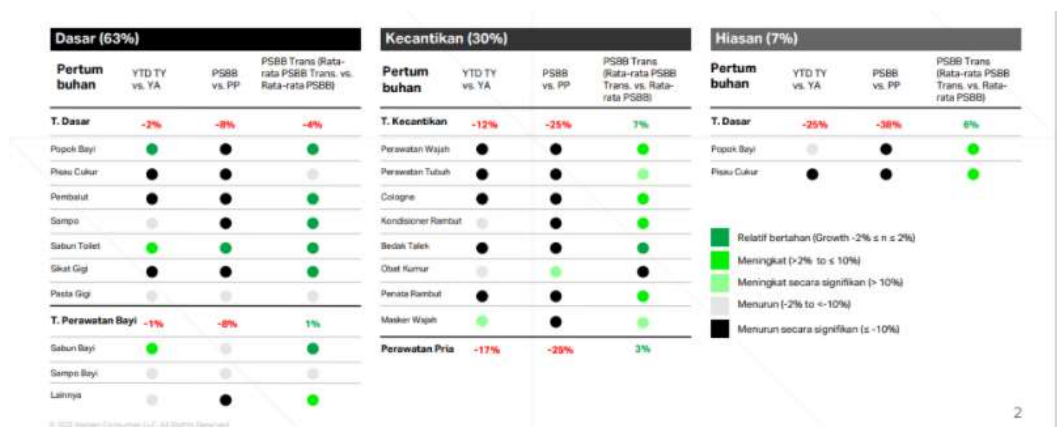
Dasar (63%)

| Pertumbuhan | YTD TY vs. YA | PSBB vs. PP | PSBB Trans (Rata-rata PSBB Trans. vs. Rata-rata PSBB) |
|---|---|---|---|
| T. Dasar | -2% | -8% | -4% |
| Popok Bayi | | | |
| Pisau Cukur | | | |
| Pembalut | | | |
| Sampo | | | |
| Sabun Toilet | | | |
| Sikat Gigi | | | |
| Pasta Gigi | | | |
| T. Perawatan Bayi | -1% | -8% | 1% |
| Sabun Bayi | | | |
| Sampo Bayi | | | |
| Lainnya | | | |

Kecantikan (30%)

| Pertumbuhan | YTD TY vs. YA | PSBB vs. PP | PSBB Trans (Rata-rata PSBB Trans. vs. Rata-rata PSBB) |
|---|---|---|---|
| T. Kecantikan | -12% | -25% | 7% |
| Perawatan Wajah | | | |
| Perawatan Tubuh | | | |
| Cologne | | | |
| Kondisioner Rambut | | | |
| Bedak Talek | | | |
| Obat Kumur | | | |
| Penata Rambut | | | |
| Masker Wajah | | | |
| Perawatan Pria | -17% | -25% | 3% |

Hiasan (7%)

| Pertumbuhan | YTD TY vs. YA | PSBB vs. PP | PSBB Trans (Rata-rata PSBB Trans. vs. Rata-rata PSBB) |
|---|---|---|---|
| T. Dasar | -25% | -38% | 6% |
| Popok Bayi | | | |
| Pisau Cukur | | | |

Relatif bertahan (Growth -2% ≤ n ≤ 2%)
Meningkat (>2% to ≤ 10%)
Meningkat secara signifikan (> 10%)
Menurun (-2% to <-10%)
Menurun secara signifikan (≤ -10%)

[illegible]

2